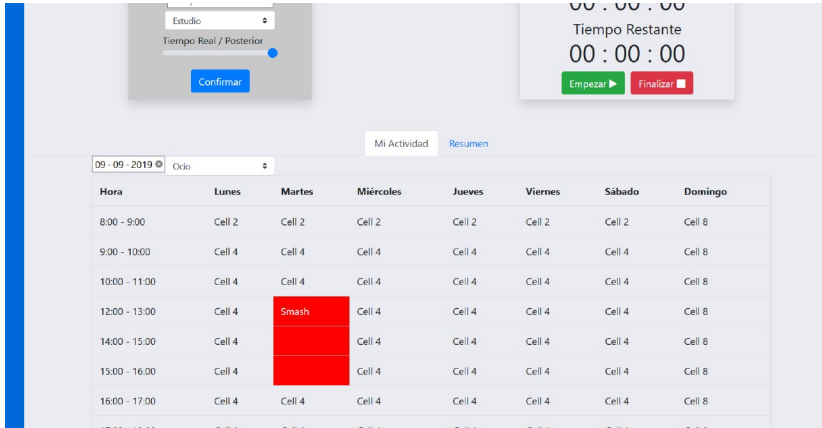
Estudio
Tiempo Real / Posterior
Confirmar

00 : 00 : 00
Tiempo Restante
00 : 00 : 00
Empezar ▶ Finalizar

Mi Actividad Resumen

09 - 09 - 2019 Ocio

| Hora | Lunes | Martes | Miércoles | Jueves | Viernes | Sábado | Domingo |
|---|---|---|---|---|---|---|---|
| 8:00 - 9:00 | Cell 2 | Cell 2 | Cell 2 | Cell 2 | Cell 2 | Cell 2 | Cell 8 |
| 9:00 - 10:00 | Cell 4 | Cell 4 | Cell 4 | Cell 4 | Cell 4 | Cell 4 | Cell 8 |
| 10:00 - 11:00 | Cell 4 | Cell 4 | Cell 4 | Cell 4 | Cell 4 | Cell 4 | Cell 8 |
| 12:00 - 13:00 | Cell 4 | Smash | Cell 4 | Cell 4 | Cell 4 | Cell 4 | Cell 8 |
| 14:00 - 15:00 | Cell 4 | | Cell 4 | Cell 4 | Cell 4 | Cell 4 | Cell 8 |
| 15:00 - 16:00 | Cell 4 | | Cell 4 | Cell 4 | Cell 4 | Cell 4 | Cell 8 |
| 16:00 - 17:00 | Cell 4 | Cell 4 | Cell 4 | Cell 4 | Cell 4 | Cell 4 | Cell 8 |
| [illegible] | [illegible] | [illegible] | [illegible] | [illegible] | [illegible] | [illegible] | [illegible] |